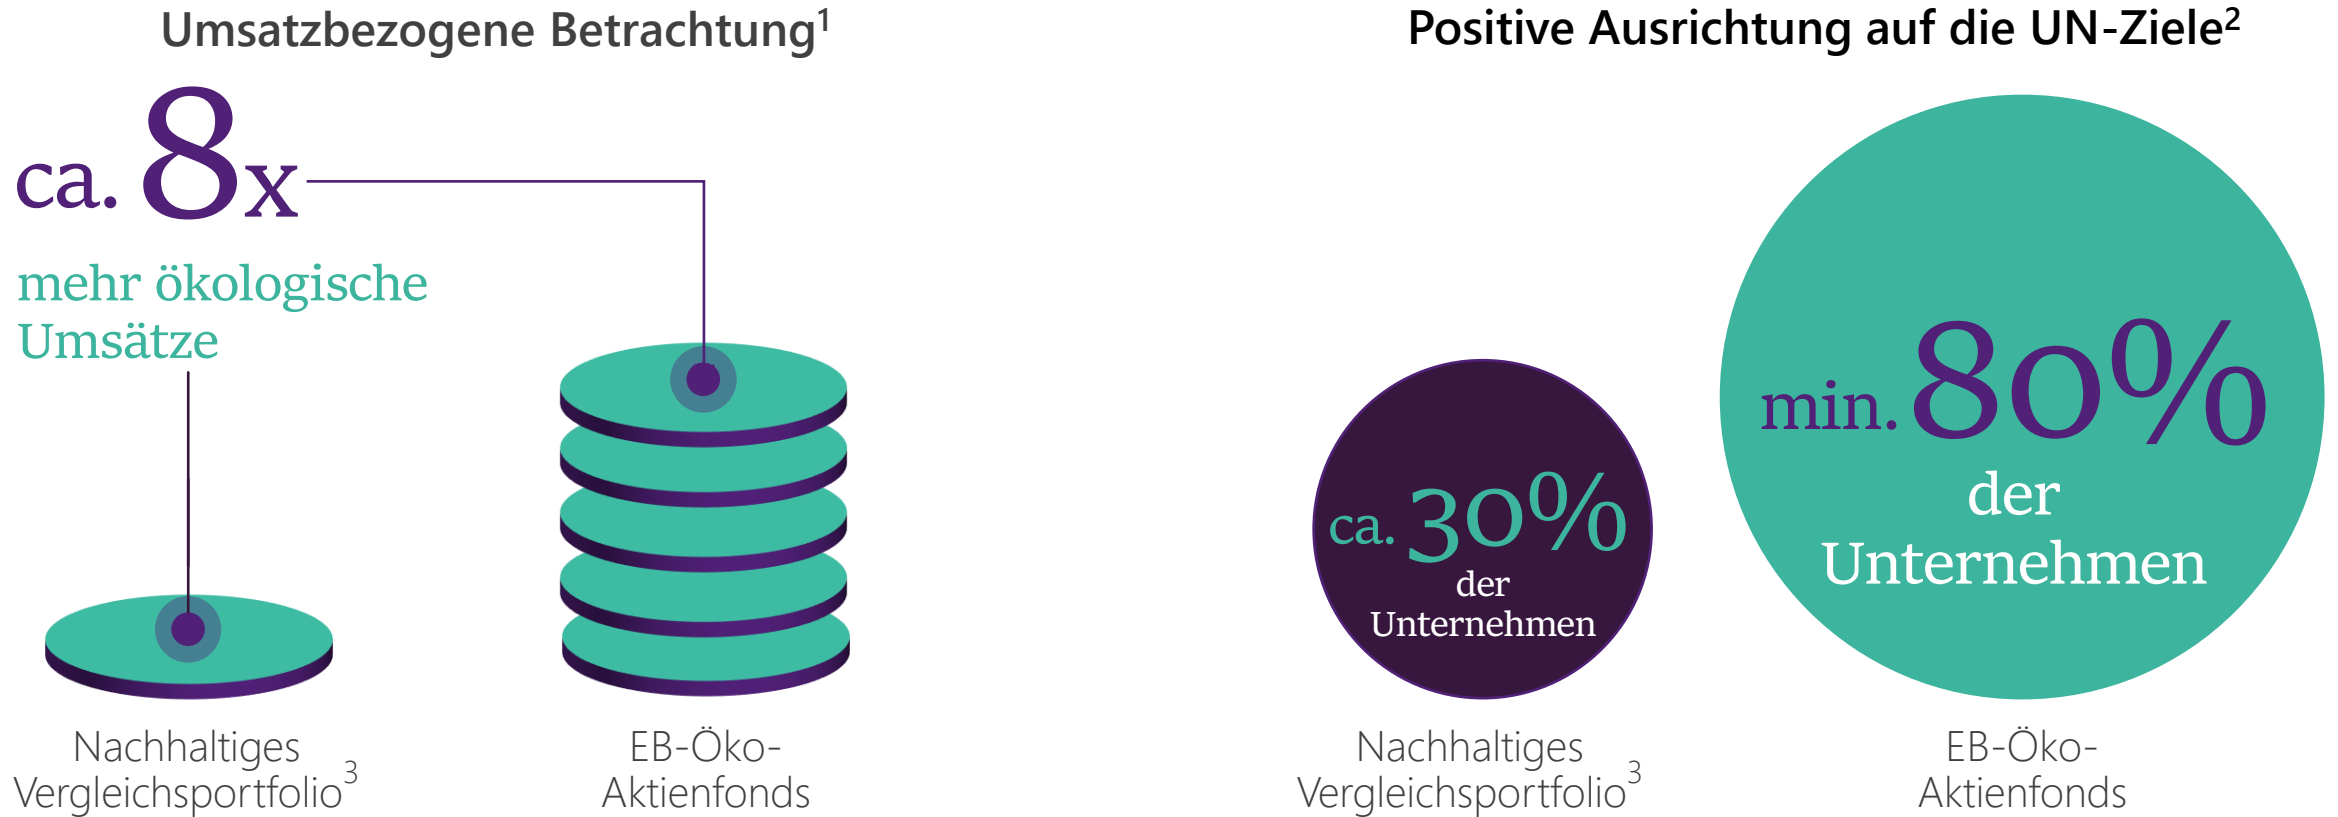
Umsatzbezogene Betrachtung$^1$

ca. 8x
mehr ökologische Umsätze

Nachhaltiges Vergleichsportfolio$^3$

EB-Öko-Aktienfonds

Positive Ausrichtung auf die UN-Ziele$^2$

ca. 30% der Unternehmen

min. 80% der Unternehmen

Nachhaltiges Vergleichsportfolio$^3$

EB-Öko-Aktienfonds